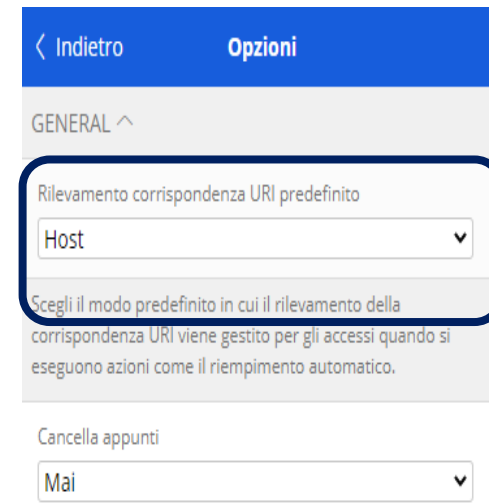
〈 Indietro

Opzioni

GENERAL ^

Rilevamento corrispondenza URI predefinito

Host

Scegli il modo predefinito in cui il rilevamento della corrispondenza URI viene gestito per gli accessi quando si eseguono azioni come il riempimento automatico.

Cancella appunti

Mai